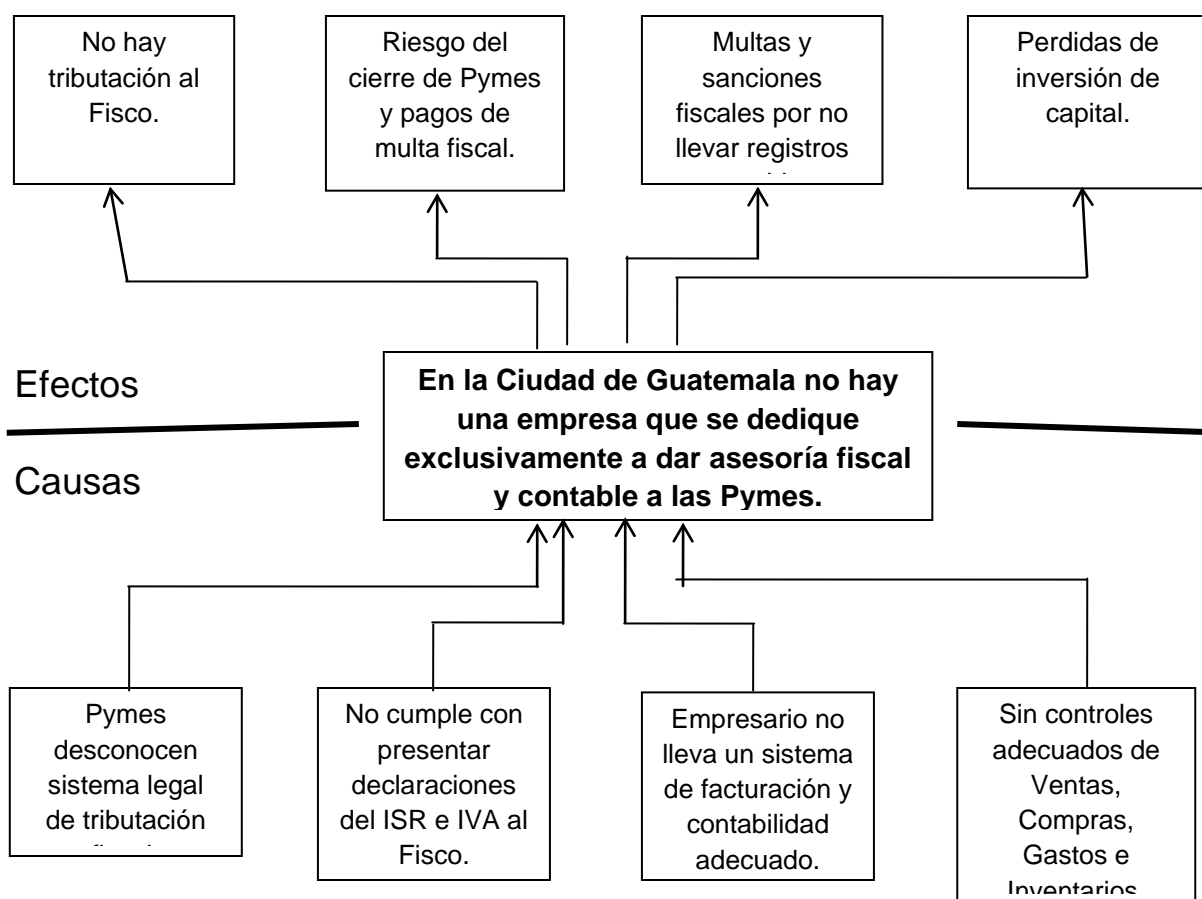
No hay tributación al Fisco.

Riesgo del cierre de Pymes y pagos de multa fiscal.

Multas y sanciones fiscales por no llevar registros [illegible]

Perdidas de inversión de capital.

Efectos

En la Ciudad de Guatemala no hay una empresa que se dedique exclusivamente a dar asesoría fiscal y contable a las Pymes.

Causas

Pymes desconocen sistema legal de tributación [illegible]

No cumple con presentar declaraciones del ISR e IVA al Fisco.

Empresario no lleva un sistema de facturación y contabilidad adecuado.

Sin controles adecuados de Ventas, Compras, Gastos e Inventarios